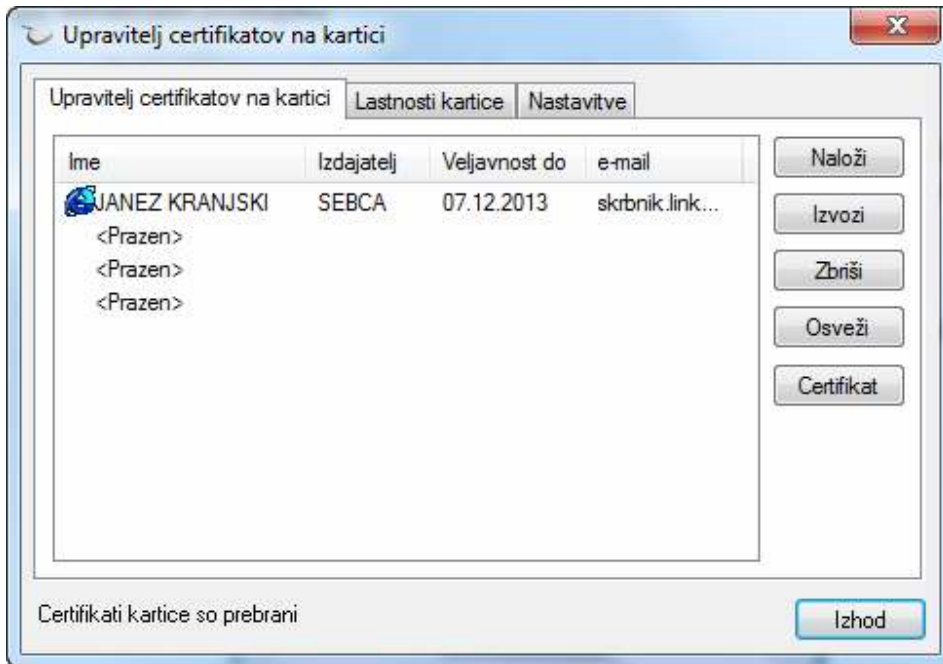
Upravitelj certifikatov na kartici

Upravitelj certifikatov na kartici | Lastnosti kartice | Nastavitve

| Ime | Izdajatelj | Veljavnost do | e-mail |
|---|---|---|---|
| JANEZ KRANJSKI | SEBCA | 07.12.2013 | skrbnik.link... |
| <Prazen> | | | |
| <Prazen> | | | |
| <Prazen> | | | |

Naloži
Izvozi
Zbriši
Osveži
Certifikat

Certifikati kartice so prebrani

Izhod